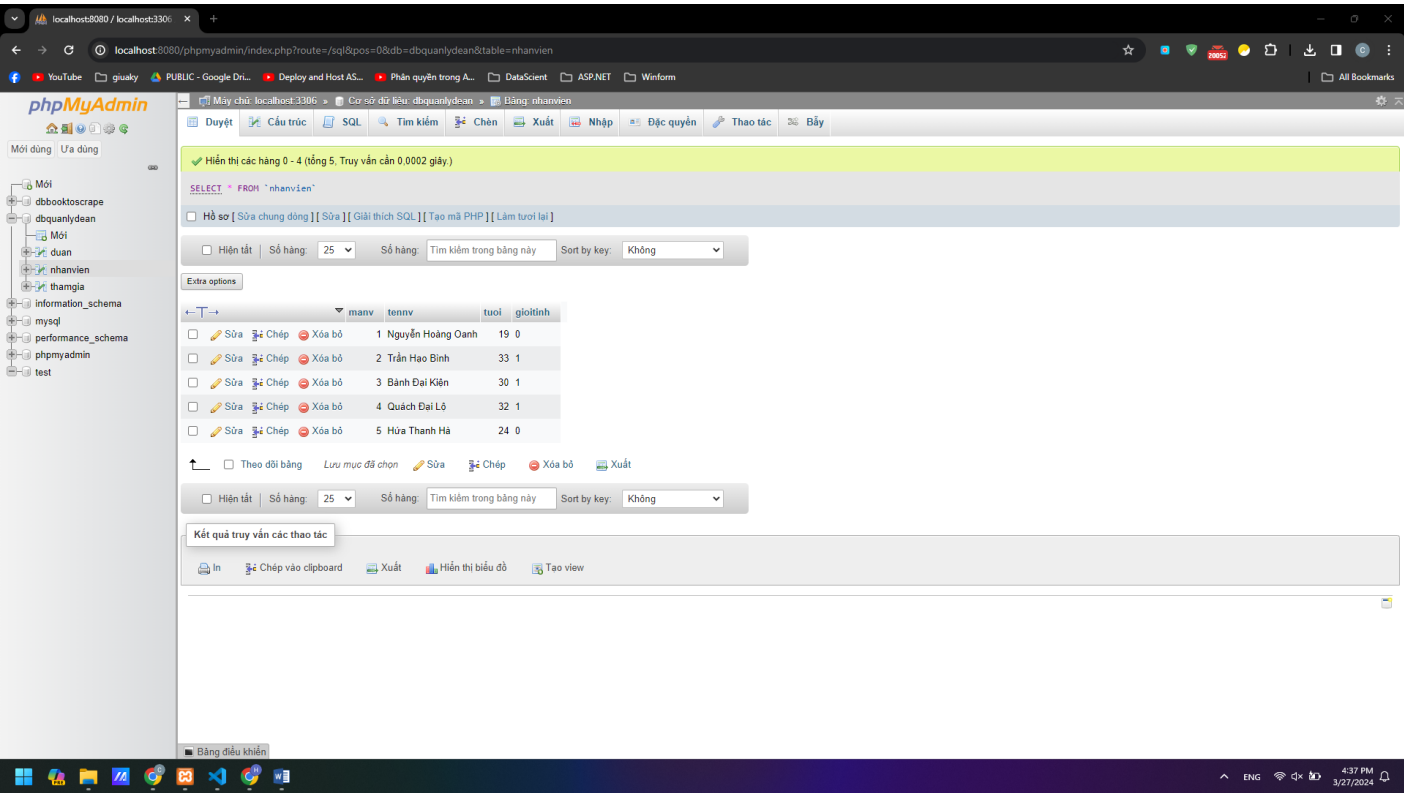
localhost:8080 / localhost:3306

localhost:8080/phpmyadmin/index.php?route=/sql&pos=0&db=dbquanlydean&table=nhanvien

YouTube giuaky PUBLIC - Google Dri... Deploy and Host AS... Phân quyền trong A... DataScient ASP.NET Winform All Bookmarks

phpMyAdmin

Mới dùng Ưa dùng

Mới
dbbooktoscrape
dbquanlydean
Mới
duan
nhanvien
thamgia
information_schema
mysql
performance_schema
phpmyadmin
test

Máy chủ: localhost:3306 » Cơ sở dữ liệu: dbquanlydean » Bảng: nhanvien

Duyệt Cấu trúc SQL Tìm kiếm Chèn Xuất Nhập Đặc quyền Thao tác Bẫy

Hiển thị các hàng 0 - 4 (tổng 5, Truy vấn cần 0,0002 giây.)

SELECT * FROM `nhanvien`

Hồ sơ [ Sửa chung dòng ] [ Sửa ] [ Giải thích SQL ] [ Tạo mã PHP ] [ Làm tươi lại ]

Hiện tất | Số hàng: 25 Số hàng: Tìm kiếm trong bảng này Sort by key: Không

Extra options

| ←T→ | manv | tennv | tuoi | gioitinh |
|---|---|---|---|---|
| Sửa Chép Xóa bỏ | 1 | Nguyễn Hoàng Oanh | 19 | 0 |
| Sửa Chép Xóa bỏ | 2 | Trần Hạo Bình | 33 | 1 |
| Sửa Chép Xóa bỏ | 3 | Bành Đại Kiện | 30 | 1 |
| Sửa Chép Xóa bỏ | 4 | Quách Đại Lộ | 32 | 1 |
| Sửa Chép Xóa bỏ | 5 | Hứa Thanh Hà | 24 | 0 |

Theo dõi bảng Lưu mục đã chọn Sửa Chép Xóa bỏ Xuất

Hiện tất | Số hàng: 25 Số hàng: Tìm kiếm trong bảng này Sort by key: Không

Kết quả truy vấn các thao tác

In Chép vào clipboard Xuất Hiển thị biểu đồ Tạo view

Bảng điều khiển

ENG 4:37 PM 3/27/2024